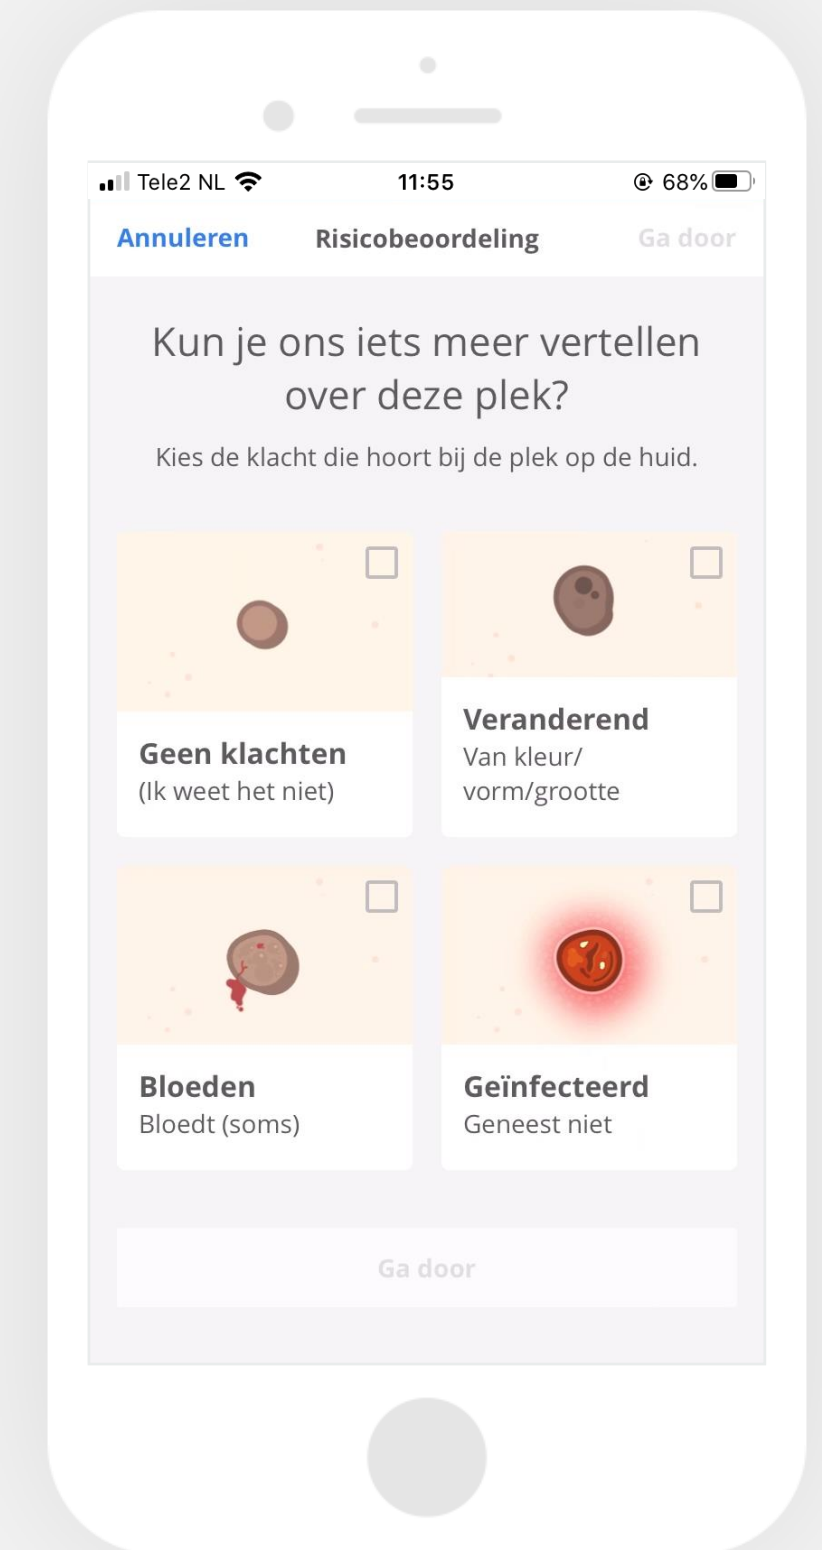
Tele2 NL 11:55 68%

Annuleren Risicobeoordeling Ga door

Kun je ons iets meer vertellen over deze plek?

Kies de klacht die hoort bij de plek op de huid.

Geen klachten
(Ik weet het niet)

Veranderend
Van kleur/ vorm/grootte

Bloeden
Bloedt (soms)

Geïnfecteerd
Geneest niet

Ga door